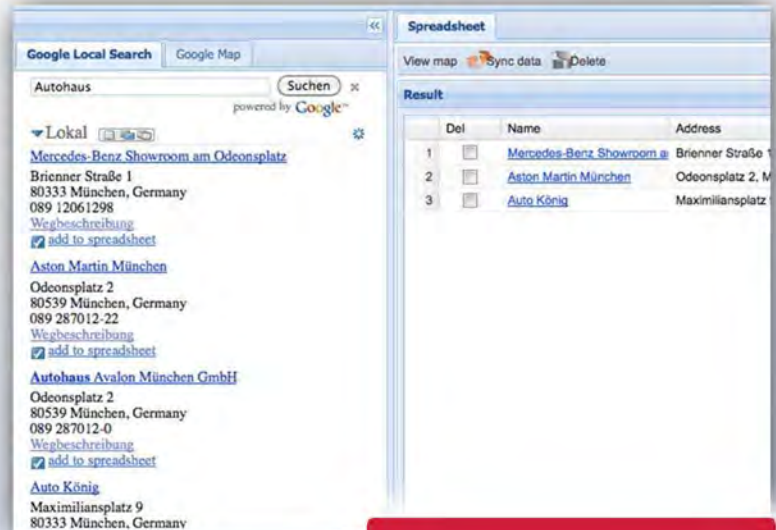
«

Google Local Search | Google Map

Autohaus
Suchen ×
powered by Google™

▾Lokal

Mercedes-Benz Showroom am Odeonsplatz
Brienner Straße 1
80333 München, Germany
089 12061298
Wegbeschreibung
add to spreadsheet

Aston Martin München
Odeonsplatz 2
80539 München, Germany
089 287012-22
Wegbeschreibung
add to spreadsheet

Autohaus Avalon München GmbH
Odeonsplatz 2
80539 München, Germany
089 287012-0
Wegbeschreibung
add to spreadsheet

Auto König
Maximiliansplatz 9
80333 München, Germany

Spreadsheet

View map | Sync data | Delete

Result

| | Del | Name | Address |
|---|---|---|---|
| 1 | | Mercedes-Benz Showroom a | Brienner Straße 1 |
| 2 | | Aston Martin München | Odeonsplatz 2, M |
| 3 | | Auto König | Maximiliansplatz |